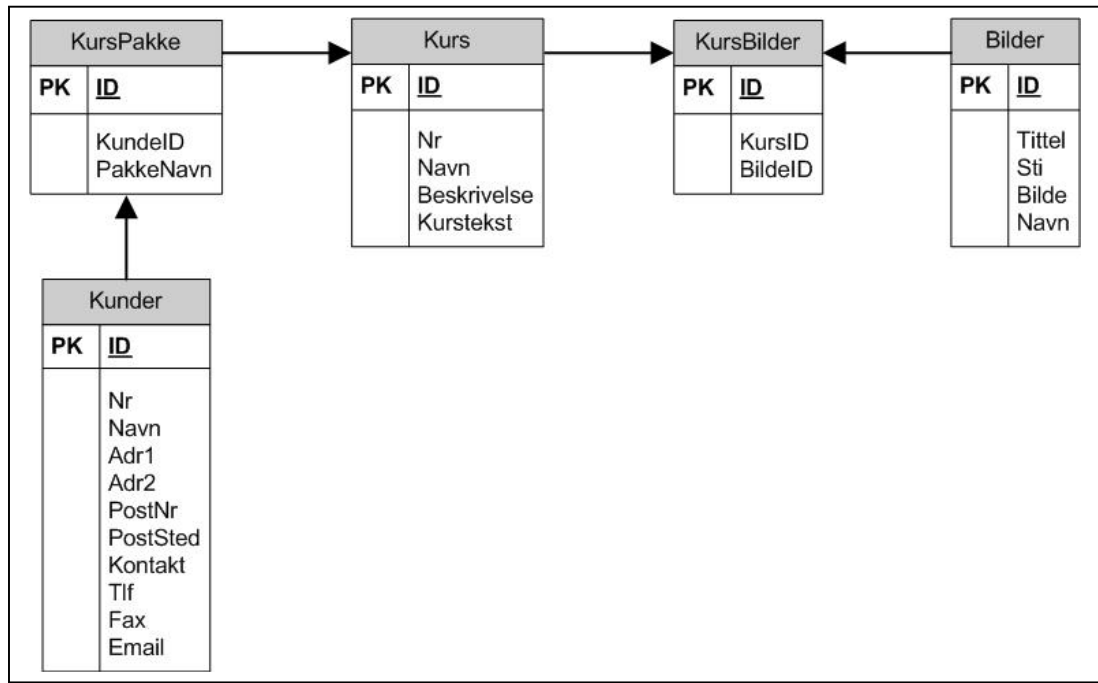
KursPakke

| PK | ID |
|---|---|
| | KundeID<br>PakkeNavn |

Kurs

| PK | ID |
|---|---|
| | Nr<br>Navn<br>Beskrivelse<br>Kurstekst |

KursBilder

| PK | ID |
|---|---|
| | KursID<br>BildeID |

Bilder

| PK | ID |
|---|---|
| | Tittel<br>Sti<br>Bilde<br>Navn |

Kunder

| PK | ID |
|---|---|
| | Nr<br>Navn<br>Adr1<br>Adr2<br>PostNr<br>PostSted<br>Kontakt<br>Tlf<br>Fax<br>Email |